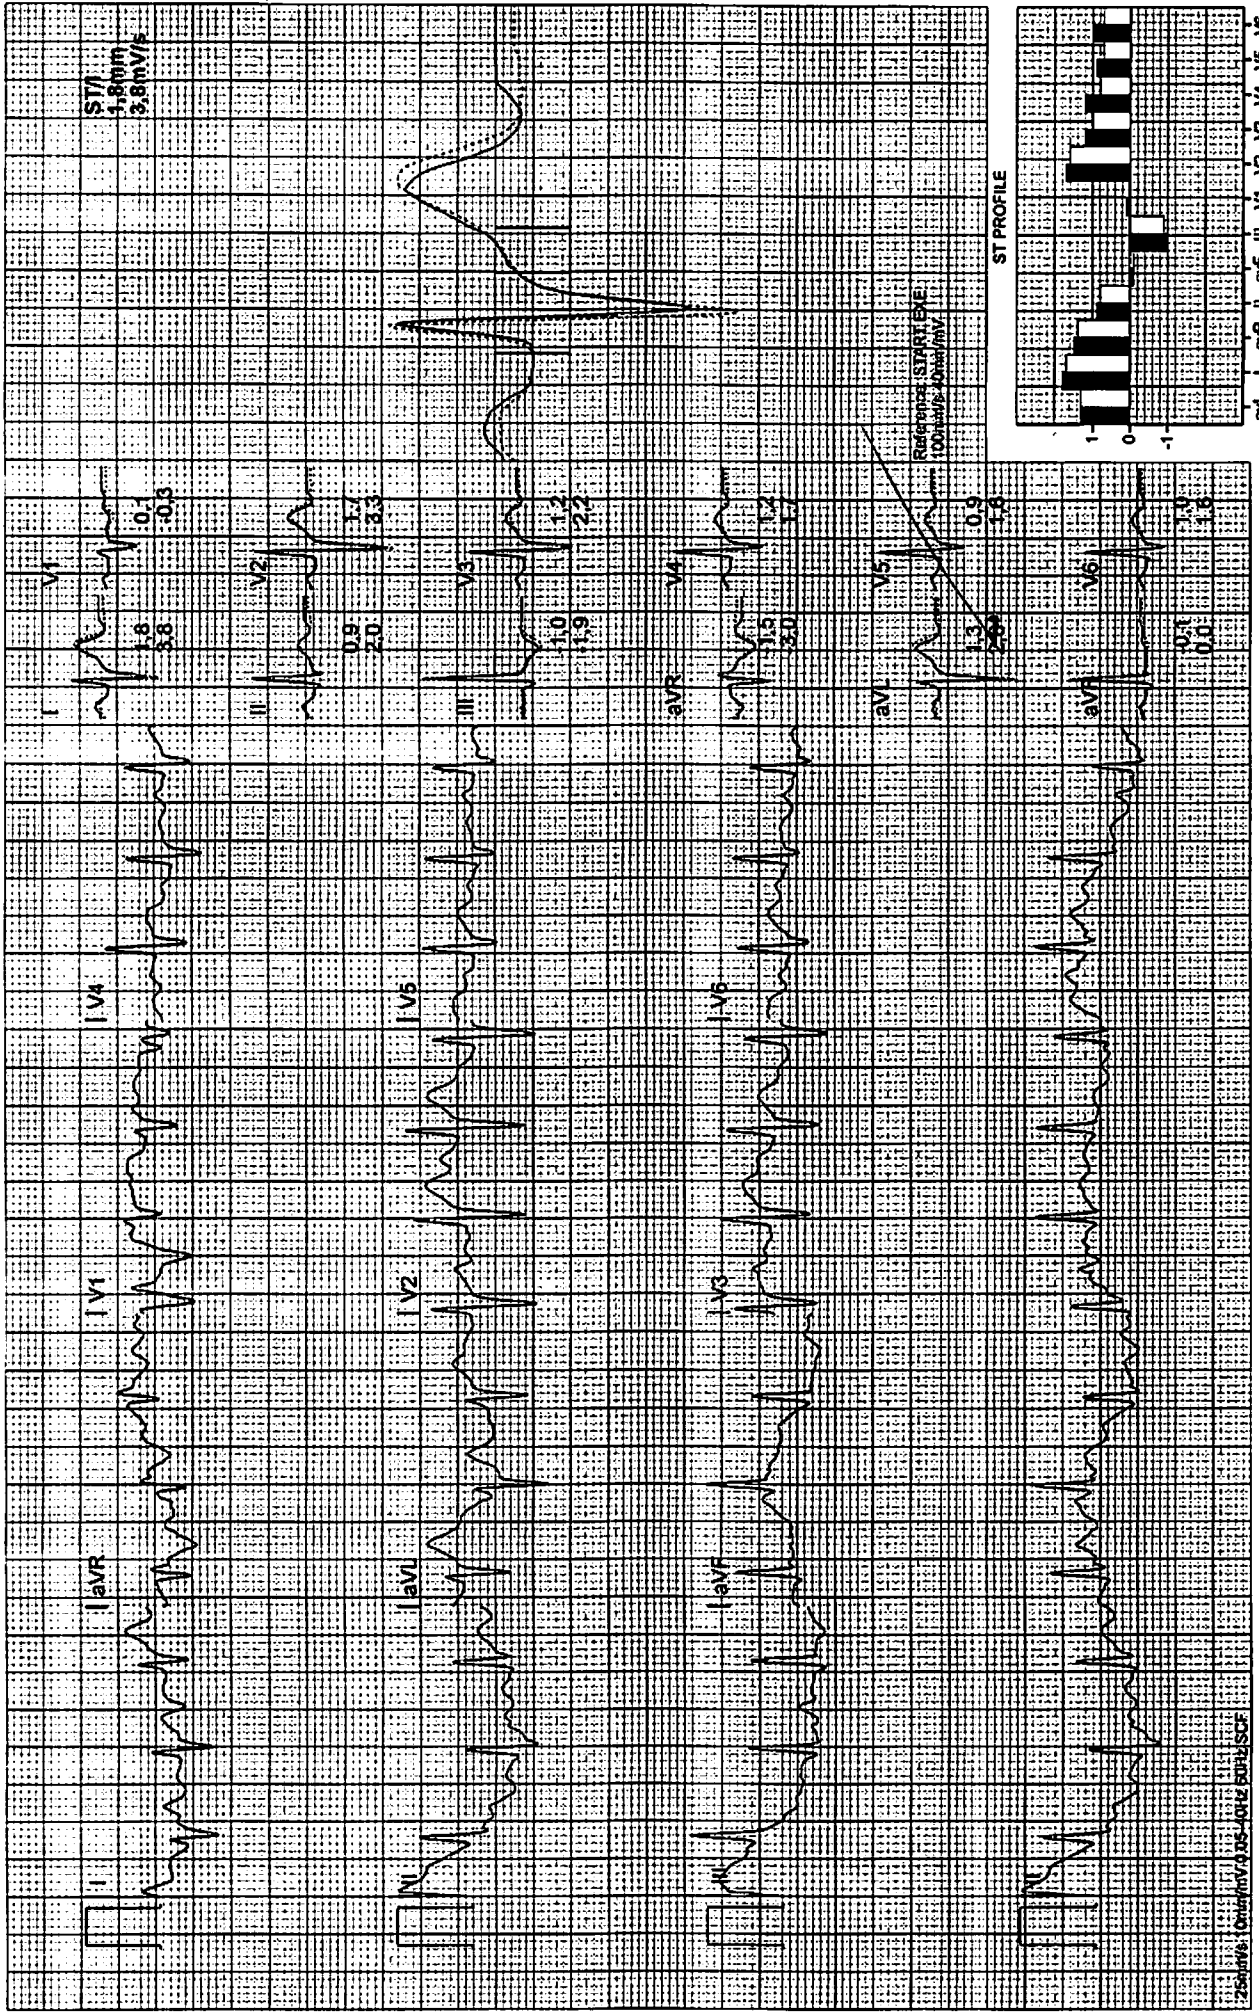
ST/I
1,8mm
3,8mV/s

I
1,8
3,8

V1
0,1
-0,3

II
0,9
2,0

V2
1,7
3,3

III
1,0
1,9

V3
1,2
2,2

aVR
1,5
3,0

V4
1,2
1,7

aVL
1,3
2,6

V5
0,9
1,6

aVF
0,1
0,0

V6
1,0
1,5

Reference: START EXE
100mm/s 40mm/mV

ST PROFILE
1
0
-1

I aVR
I V1
I V4
I aVL
I V2
I V5
I aVF
I V3
I V6

I
II
III
II

25mm/s 10mm/mV 0,05-40Hz 50Hz SCF